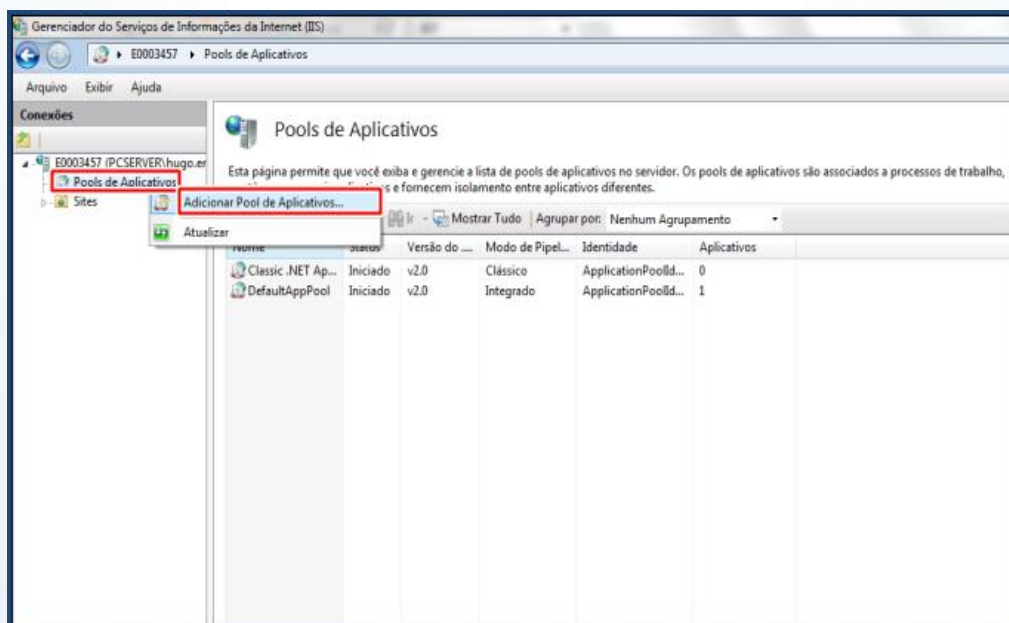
Gerenciador do Serviços de Informações da Internet (IIS)

E0003457 ▸ Pools de Aplicativos

Arquivo Exibir Ajuda

Conexões

E0003457 (PCSERVER\hugo.er
Pools de Aplicativos
Sites

Adicionar Pool de Aplicativos...
Atualizar

Pools de Aplicativos

Esta página permite que você exiba e gerencie a lista de pools de aplicativos no servidor. Os pools de aplicativos são associados a processos de trabalho, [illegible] s e fornecem isolamento entre aplicativos diferentes.

Ir - Mostrar Tudo | Agrupar por: Nenhum Agrupamento

| Nome | Status | Versão do ... | Modo de Pipel... | Identidade | Aplicativos |
|---|---|---|---|---|---|
| Classic .NET Ap... | Iniciado | v2.0 | Clássico | ApplicationPoolId... | 0 |
| DefaultAppPool | Iniciado | v2.0 | Integrado | ApplicationPoolId... | 1 |